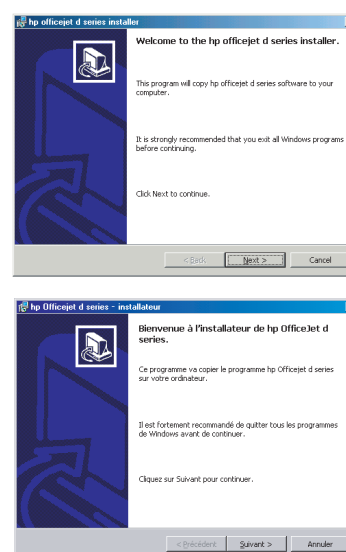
hp officejet d series installer

Welcome to the hp officejet d series installer.

This program will copy hp officejet d series software to your computer.

It is strongly recommended that you exit all Windows programs before continuing.

Click Next to continue.

< Back | Next > | Cancel

hp Officejet d series - installateur

Bienvenue à l'installateur de hp OfficeJet d series.

Ce programme va copier le programme hp Officejet d series sur votre ordinateur.

Il est fortement recommandé de quitter tous les programmes de Windows avant de continuer.

Cliquez sur Suivant pour continuer.

< Précédent | Suivant > | Annuler